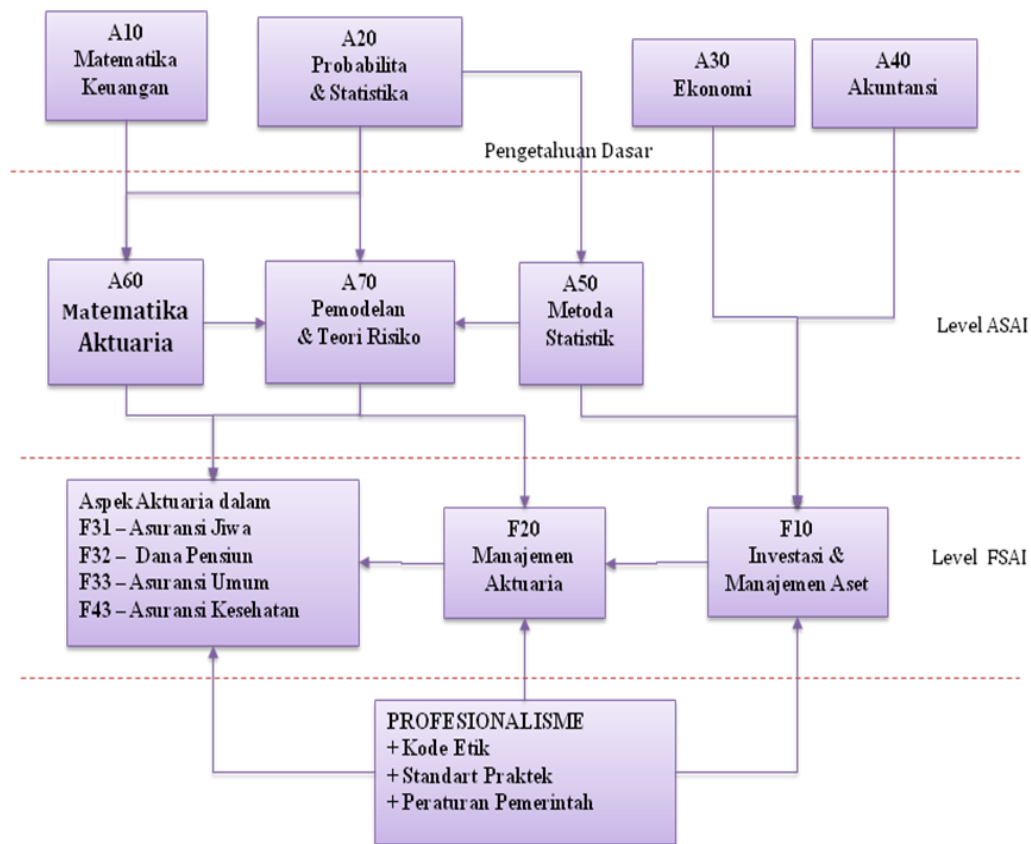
A10
Matematika
Keuangan

A20
Probabilita
& Statistika

A30
Ekonomi

A40
Akuntansi

Pengetahuan Dasar

A60
Matematika
Aktuaria

A70
Pemodelan
& Teori Risiko

A50
Metoda
Statistik

Level ASAI

Aspek Aktuaria dalam
F31 – Asuransi Jiwa
F32 – Dana Pensiun
F33 – Asuransi Umum
F43 – Asuransi Kesehatan

F20
Manajemen
Aktuaria

F10
Investasi &
Manajemen Aset

Level FSAI

PROFESIONALISME
+ Kode Etik
+ Standart Praktek
+ Peraturan Pemerintah